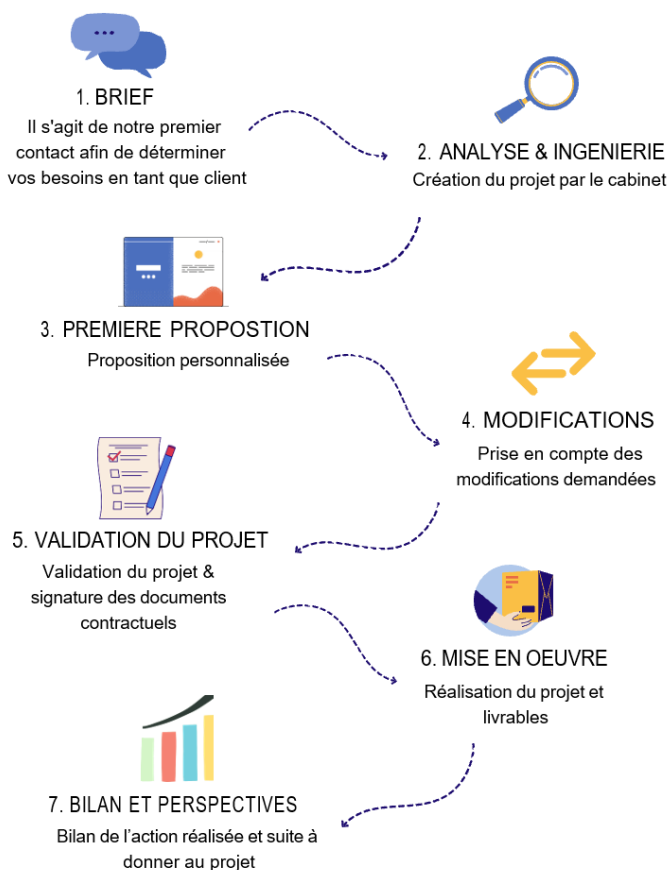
1. BRIEF

Il s'agit de notre premier contact afin de déterminer vos besoins en tant que client

2. ANALYSE & INGENIERIE

Création du projet par le cabinet

3. PREMIERE PROPOSTION

Proposition personnalisée

4. MODIFICATIONS

Prise en compte des modifications demandées

5. VALIDATION DU PROJET

Validation du projet & signature des documents contractuels

6. MISE EN OEUVRE

Réalisation du projet et livrables

7. BILAN ET PERSPECTIVES

Bilan de l'action réalisée et suite à donner au projet